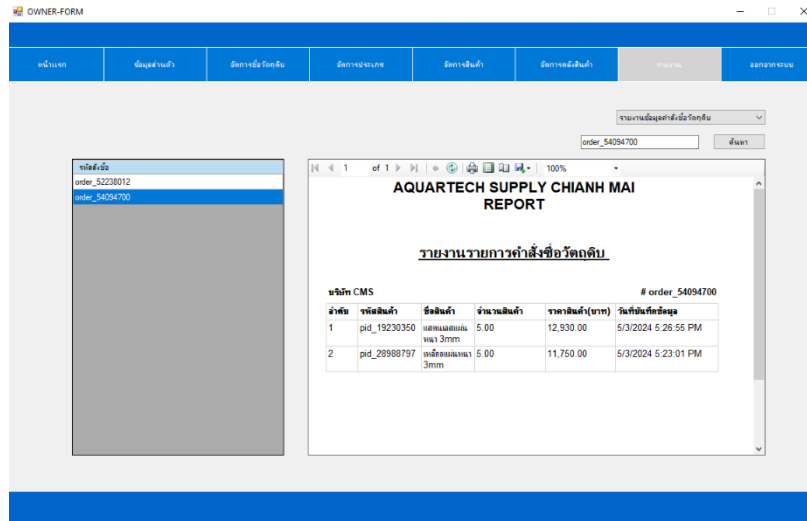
OWNER-FORM

หน้าแรก | ข้อมูลส่วนตัว | จัดการซื้อวัตถุดิบ | จัดการประเภท | จัดการสินค้า | จัดการคลังสินค้า | รายงาน | ออกจากระบบ

รายงานข้อมูลคำสั่งซื้อวัตถุดิบ

order_54094700

ค้นหา

รหัสสั่งซื้อ
order_52238012
order_54094700

1 of 1

100%

AQUARTECH SUPPLY CHIANH MAI
REPORT

รายงานรายการคำสั่งซื้อวัตถุดิบ

บริษัท CMS

# order_54094700

| ลำดับ | รหัสสินค้า | ชื่อสินค้า | จำนวนสินค้า | ราคาสินค้า(บาท) | วันที่บันทึกข้อมูล |
|---|---|---|---|---|---|
| 1 | pid_19230350 | แสตนเลสแผ่น หนา 3mm | 5.00 | 12,930.00 | 5/3/2024 5:26:55 PM |
| 2 | pid_28988797 | เหล็กแผ่นหนา 3mm | 5.00 | 11,750.00 | 5/3/2024 5:23:01 PM |